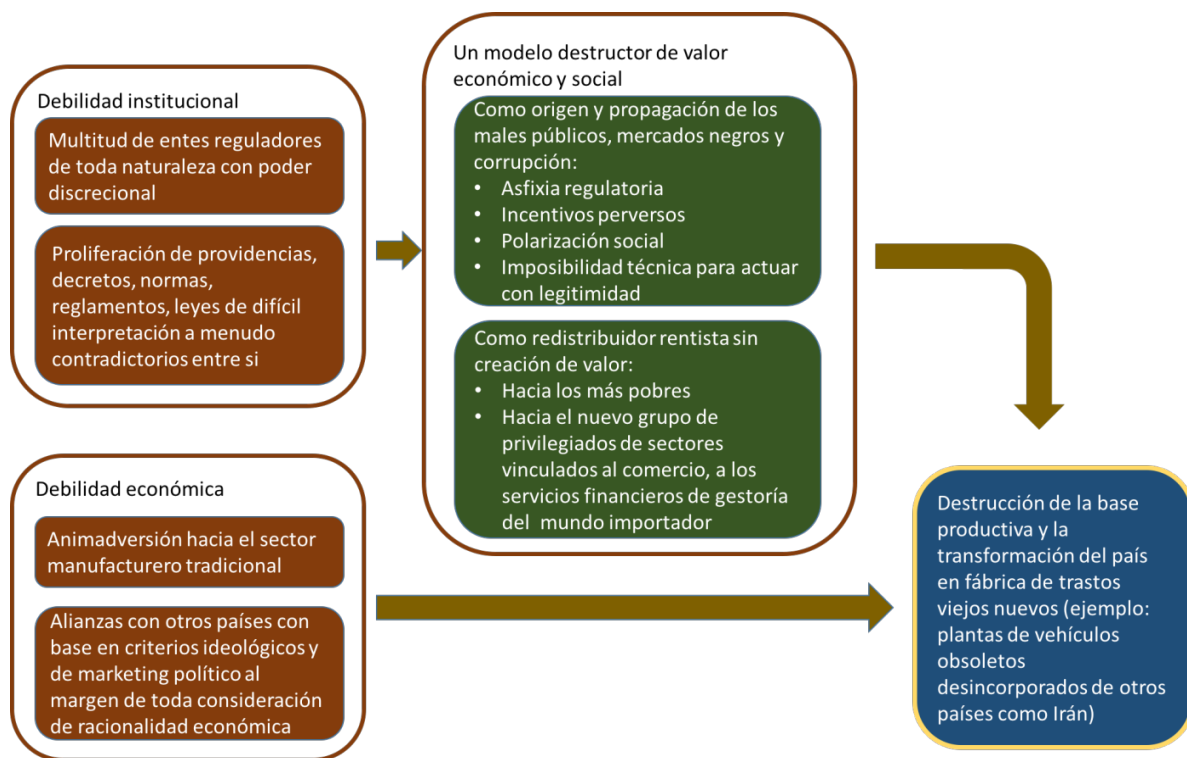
Debilidad institucional

Multitud de entes reguladores de toda naturaleza con poder discrecional

Proliferación de providencias, decretos, normas, reglamentos, leyes de difícil interpretación a menudo contradictorios entre si

Debilidad económica

Animadversión hacia el sector manufacturero tradicional

Alianzas con otros países con base en criterios ideológicos y de marketing político al margen de toda consideración de racionalidad económica

Un modelo destructor de valor económico y social

Como origen y propagación de los males públicos, mercados negros y corrupción:
• Asfixia regulatoria
• Incentivos perversos
• Polarización social
• Imposibilidad técnica para actuar con legitimidad

Como redistribuidor rentista sin creación de valor:
• Hacia los más pobres
• Hacia el nuevo grupo de privilegiados de sectores vinculados al comercio, a los servicios financieros de gestoría del mundo importador

Destrucción de la base productiva y la transformación del país en fábrica de trastos viejos nuevos (ejemplo: plantas de vehículos obsoletos desincorporados de otros países como Irán)